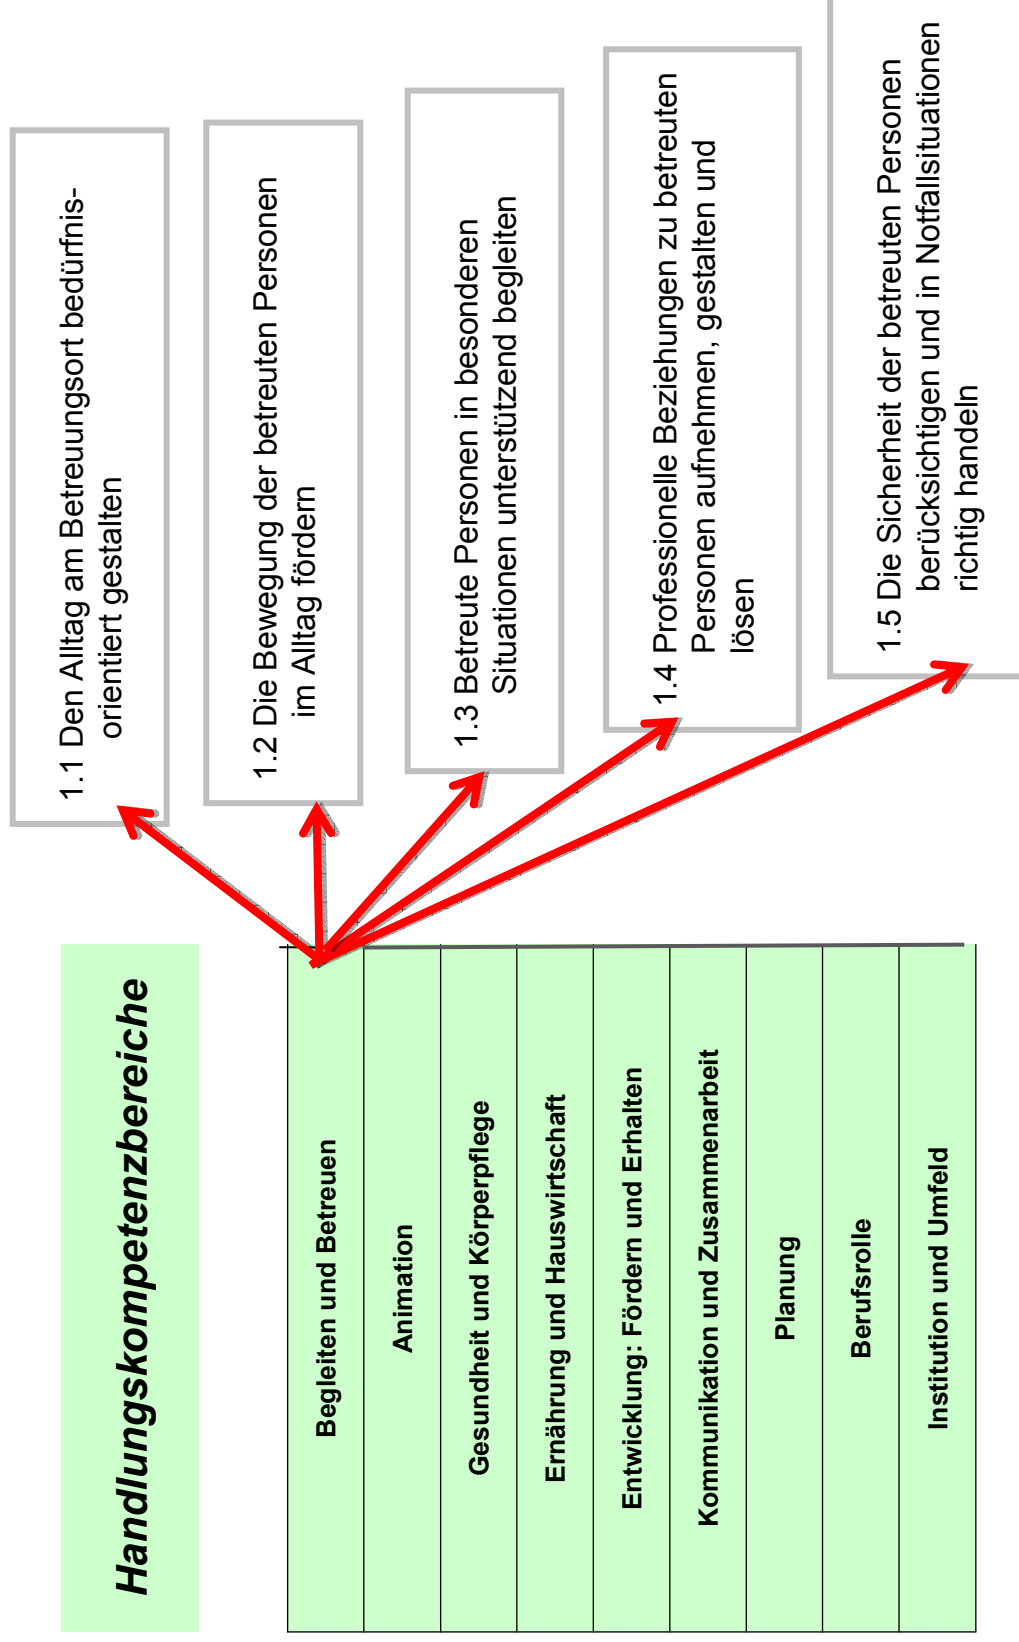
Handlungskompetenzbereiche

Begleiten und Betreuen

Animation

Gesundheit und Körperpflege

Ernährung und Hauswirtschaft

Entwicklung: Fördern und Erhalten

Kommunikation und Zusammenarbeit

Planung

Berufsrolle

Institution und Umfeld

1.1 Den Alltag am Betreuungsort bedürfnisorientiert gestalten

1.2 Die Bewegung der betreuten Personen im Alltag fördern

1.3 Betreute Personen in besonderen Situationen unterstützend begleiten

1.4 Professionelle Beziehungen zu betreuten Personen aufnehmen, gestalten und lösen

1.5 Die Sicherheit der betreuten Personen berücksichtigen und in Notfallsituationen richtig handeln